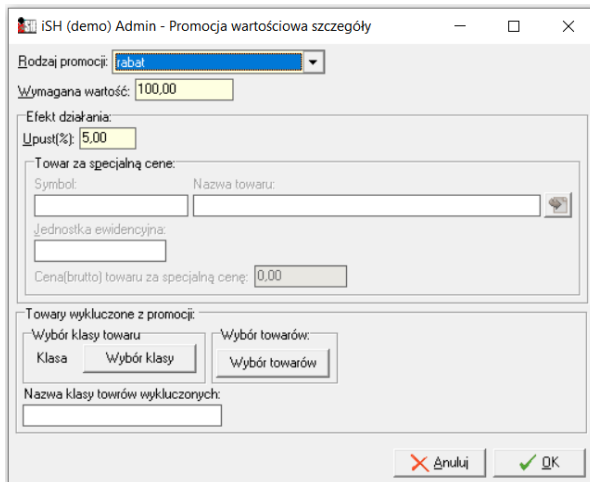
iSH (demo) Admin - Promocja wartościowa szczegóły

Rodzaj promocji: rabat

Wymagana wartość: 100,00

Efekt działania:

Upust(%): 5,00

Towar za specjalną cene:

Symbol:

Nazwa towaru:

Jednostka ewidencyjna:

Cena(brutto) towaru za specjalną cenę: 0,00

Towary wykluczone z promocji:

Wybór klasy towaru

Klasa

Wybór klasy

Wybór towarów:

Wybór towarów

Nazwa klasy towrów wykluczonych:

Anuluj

OK